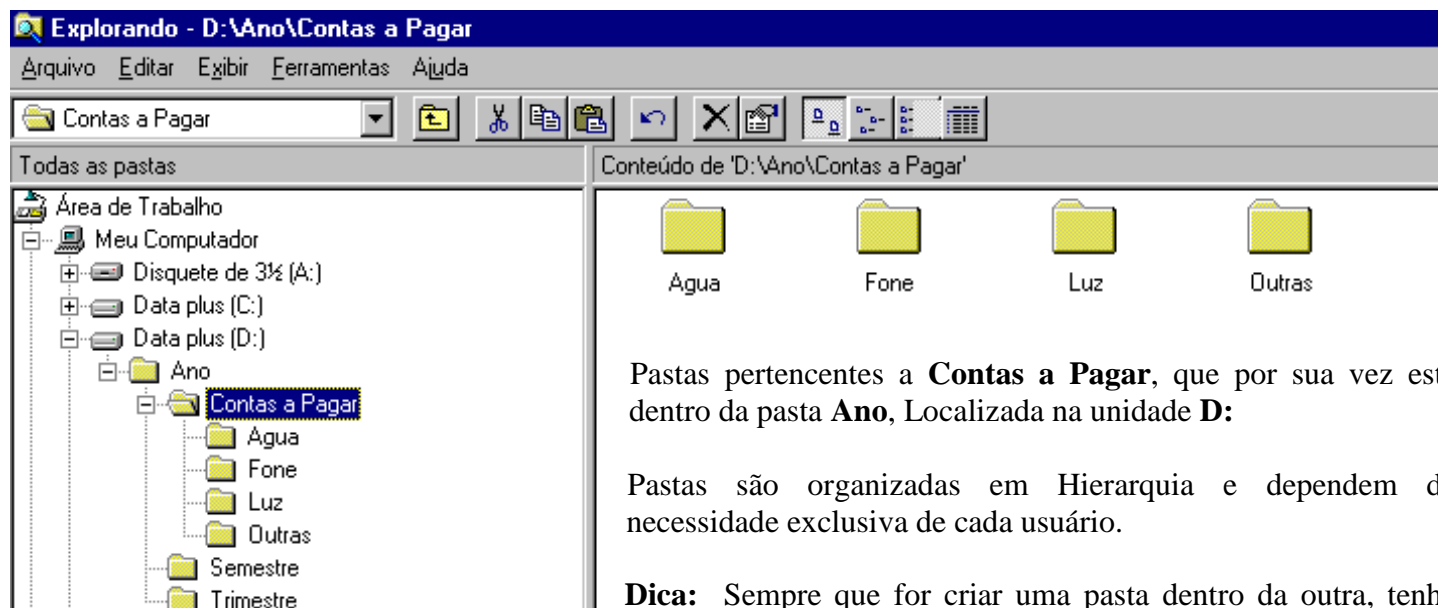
Explorando - D:\Ano\Contas a Pagar

Arquivo Editar Exibir Ferramentas Ajuda

Contas a Pagar

Todas as pastas

Conteúdo de 'D:\Ano\Contas a Pagar'

Área de Trabalho
Meu Computador
Disquete de 3½ (A:)
Data plus (C:)
Data plus (D:)
Ano
Contas a Pagar
Agua
Fone
Luz
Outras
Semestre
Trimestre

Agua

Fone

Luz

Outras

Pastas pertencentes a **Contas a Pagar**, que por sua vez est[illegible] dentro da pasta **Ano**, Localizada na unidade **D:**

Pastas são organizadas em Hierarquia e dependem d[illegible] necessidade exclusiva de cada usuário.

**Dica:** Sempre que for criar uma pasta dentro da outra, tenh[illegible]